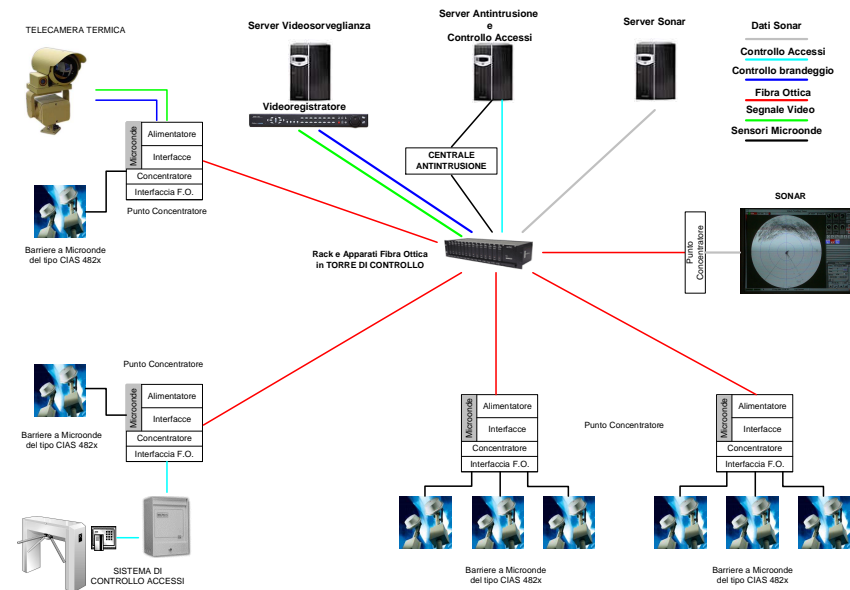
TELECAMERA TERMICA

Server Videosorveglianza

Server Antintrusione
e
Controllo Accessi

Server Sonar

Dati Sonar
Controllo Accessi
Controllo brandeggio
Fibra Ottica
Segnale Video
Sensori Microonde

Videoregistratore

Microonde
Alimentatore
Interfacce
Concentratore
Interfaccia F.O.
Punto Concentratore

Barriere a Microonde
del tipo CIAS 482x

CENTRALE
ANTINTRUSIONE

SONAR

Punto Concentratore

Rack e Apparati Fibra Ottica
in TORRE DI CONTROLLO

Punto Concentratore

Barriere a Microonde
del tipo CIAS 482x

Microonde
Alimentatore
Interfacce
Concentratore
Interfaccia F.O.

Microonde
Alimentatore
Interfacce
Concentratore
Interfaccia F.O.

Punto Concentratore

Microonde
Alimentatore
Interfacce
Concentratore
Interfaccia F.O.

SISTEMA DI
CONTROLLO ACCESSI

Barriere a Microonde
del tipo CIAS 482x

Barriere a Microonde
del tipo CIAS 482x